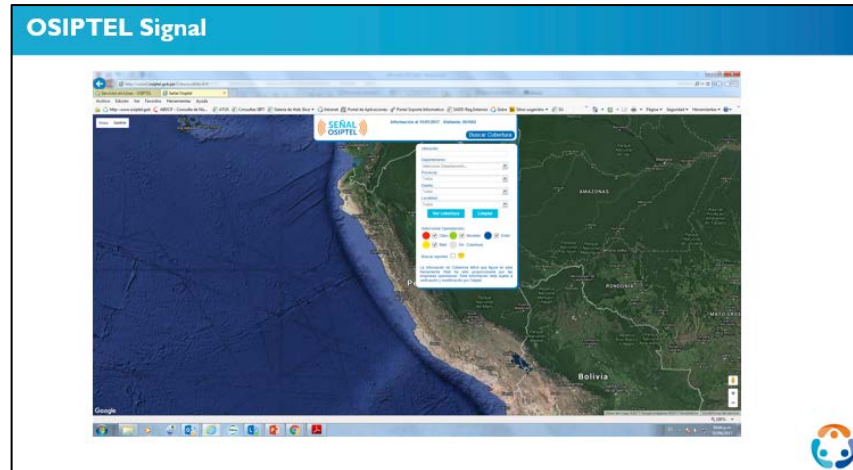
OSIPTEL Signal

Archivo Edición Ver Favoritos Herramientas Ayuda

Señal Osiptel

Mapa Satélite

SEÑAL OSIPTEL

Buscar Cobertura

Ubicación

Departamento

Provincia

Distrito

Localidad

Ver cobertura

Limpiar

Claro

Movistar

Entel

Bitel

Sin Cobertura

AMAZONAS

RONDONIA

MATO GROSSO

Bolivia

Google

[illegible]